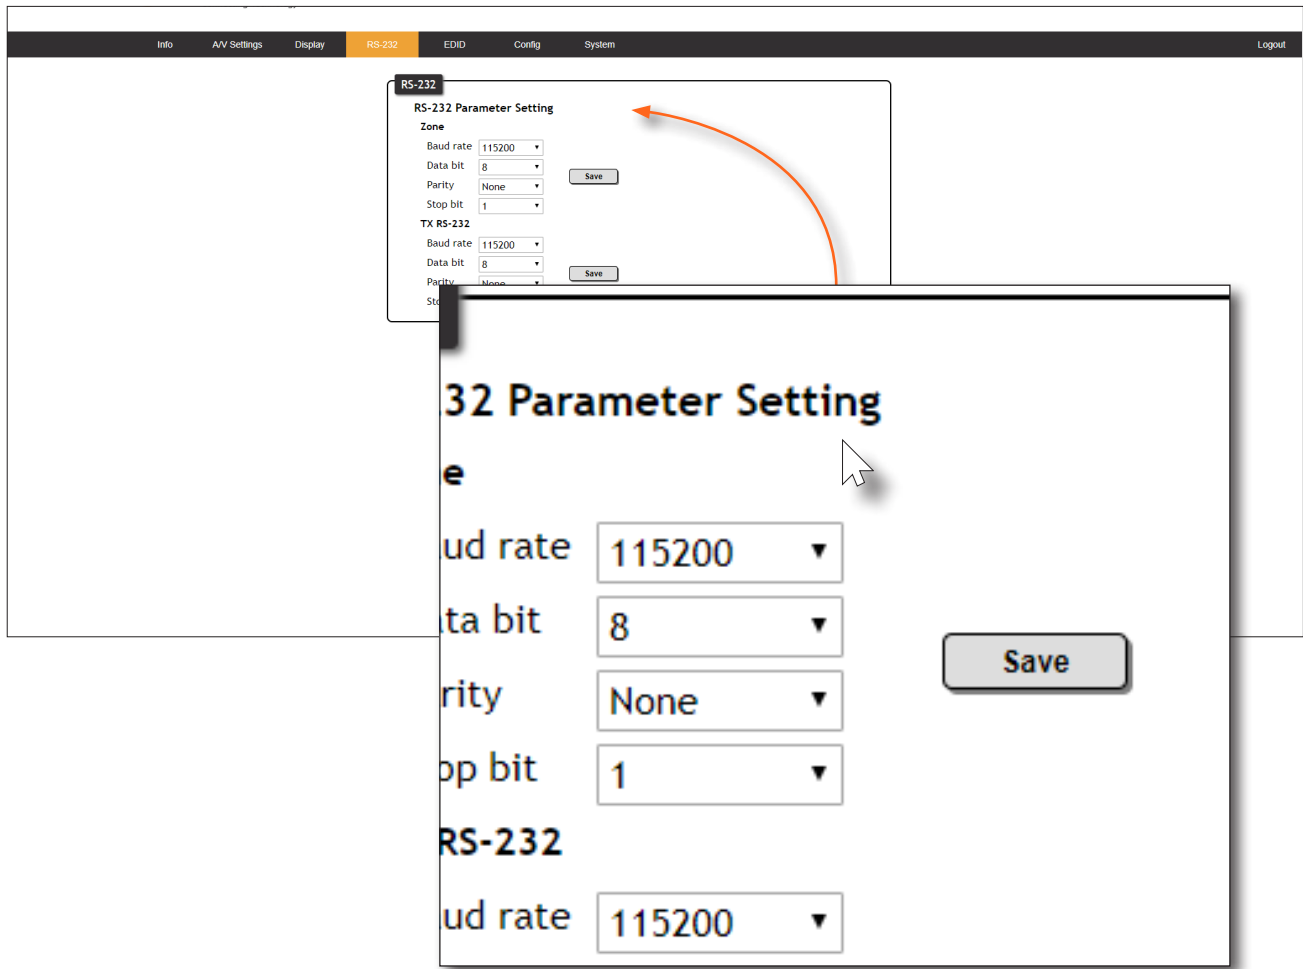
Info A/V Settings Display RS-232 EDID Config System Logout

RS-232

RS-232 Parameter Setting

Zone

Baud rate 115200

Data bit 8

Parity None

Stop bit 1

Save

TX RS-232

Baud rate 115200

Data bit 8

Parity None

Sto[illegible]

Save

32 Parameter Setting

e

ud rate 115200

ta bit 8

rity None

op bit 1

Save

RS-232

ud rate 115200